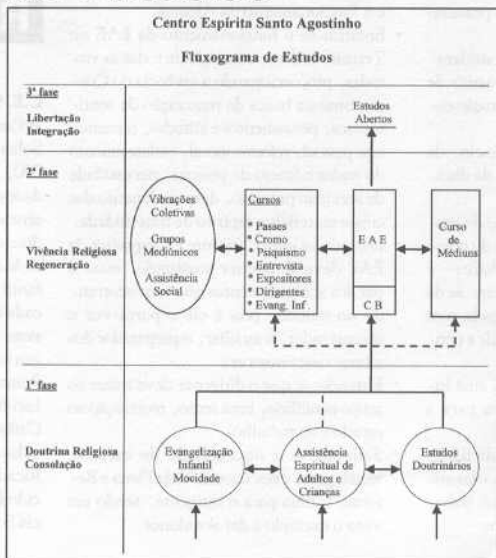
Centro Espírita Santo Agostinho

Fluxograma de Estudos

3ª fase
Libertação
Integração

Estudos Abertos

2ª fase

Vibrações Coletivas
Grupos Mediúnicos
Assistência Social

Vivência Religiosa
Regeneração

Cursos
* Passes
* Cromo
* Psiquismo
* Entrevista
* Expositores
* Dirigentes
* Evang. Inf

E A E

C B

Curso de Médiuns

1ª fase

Doutrina Religiosa
Consolação

Evangelização Infantil Mocidade

Assistência Espiritual de Adultos e Crianças

Estudos Doutrinários